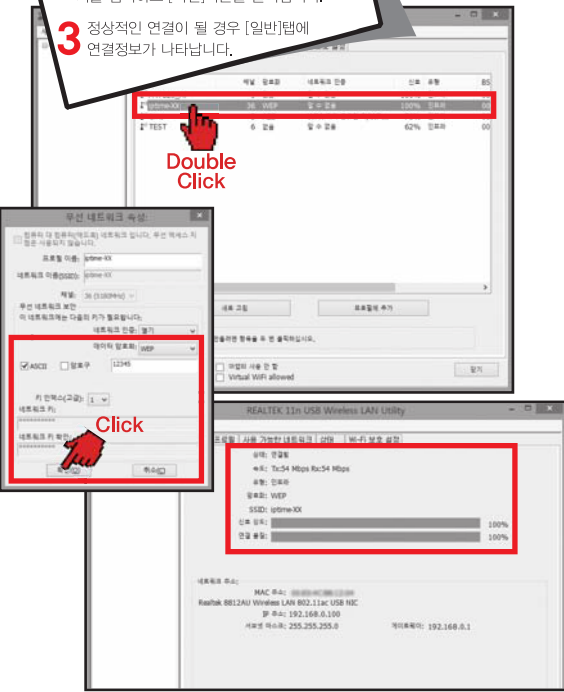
3 정상적인 연결이 될 경우 [일반]탭에 연결정보가 나타납니다.

| | 채널 | 암호화 | 네트워크 인증 | 신호 | 유형 | BS |
|---|---|---|---|---|---|---|
| iptime-XX | 36 | WEP | 알 수 없음 | 100% | 인프라 | 00 |
| TEST | 6 | 없음 | 알 수 없음 | 62% | 인프라 | 00 |

Double Click

무선 네트워크 속성

프로필 이름: iptime-XX
네트워크 이름(SSID): iptime-XX
채널: 36 (5180MHz)
무선 네트워크 보안
이 네트워크에는 다음의 키가 필요합니다.
네트워크 인증: 열기
데이터 암호화: WEP
ASCII 암호구 12345
키 인덱스(고급): 1
네트워크 키:
네트워크 키 확인:
확인 취소(C)

Click

새로 고침 프로필에 추가
Virtual WiFi allowed
닫기

REALTEK 11n USB Wireless LAN Utility

프로필 사용 가능한 네트워크 상태 Wi-Fi 보호 설정

상태: 연결됨
속도: Tx:54 Mbps Rx:54 Mbps
유형: 인프라
암호화: WEP
SSID: iptime-XX
신호 강도: 100%
연결 품질: 100%

네트워크 주소:
MAC 주소: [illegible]
Realtek 8812AU Wireless LAN 802.11ac USB NIC
IP 주소: 192.168.0.100
서브넷 마스크: 255.255.255.0
게이트웨이: 192.168.0.1